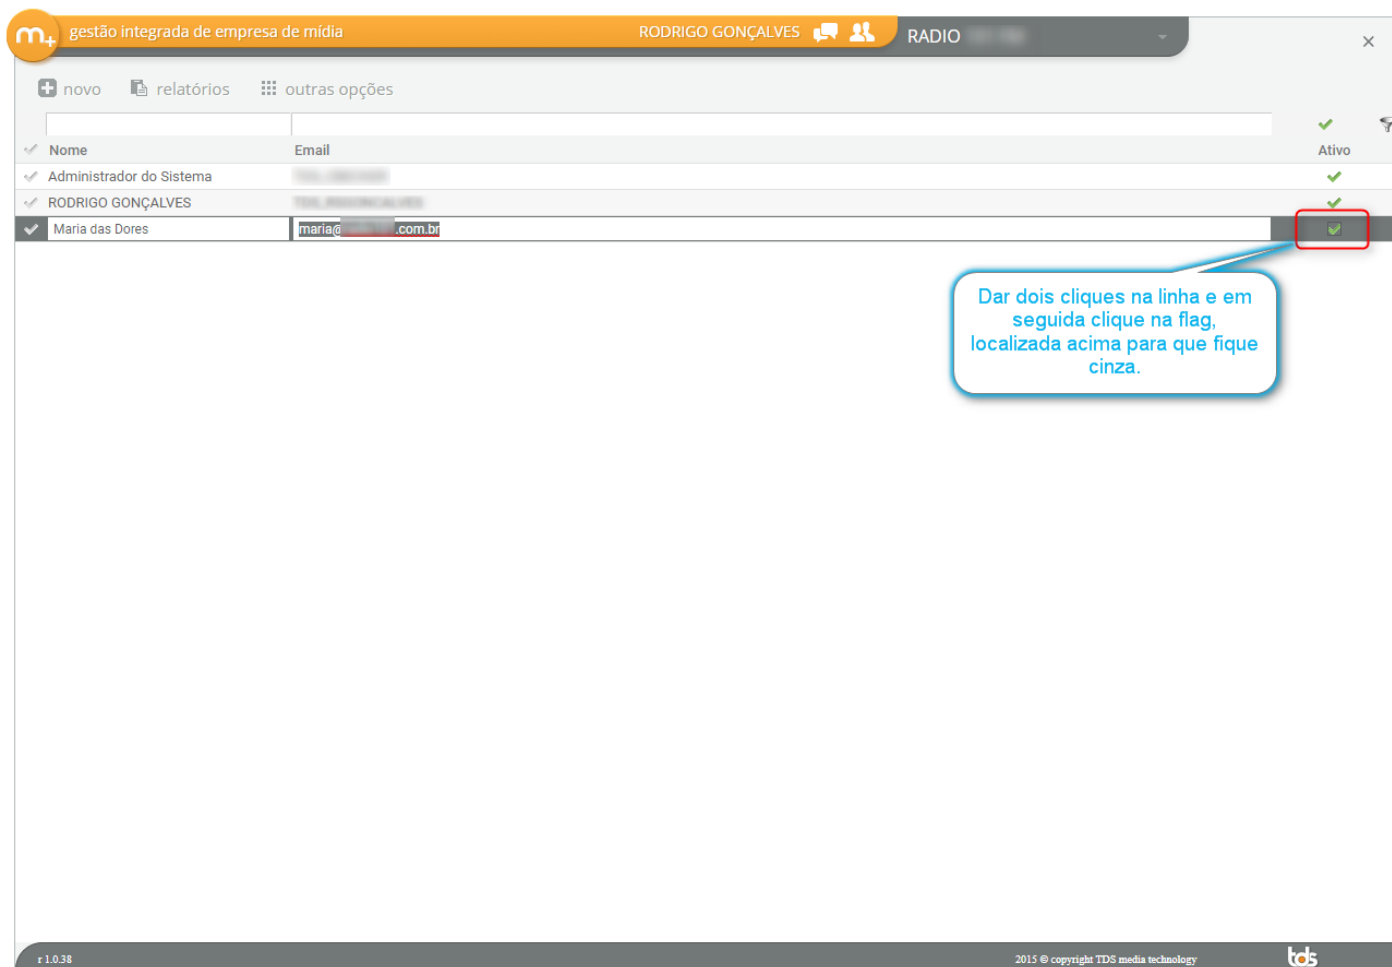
m+ gestão integrada de empresa de mídia RODRIGO GONÇALVES RADIO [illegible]

×

novo relatórios outras opções

| Nome | Email | Ativo |
|---|---|---|
| Administrador do Sistema | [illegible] | |
| RODRIGO GONÇALVES | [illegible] | |
| Maria das Dores | maria@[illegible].com.br | |

Dar dois cliques na linha e em seguida clique na flag, localizada acima para que fique cinza.

r 1.0.38

2015 © copyright TDS media technology

tds